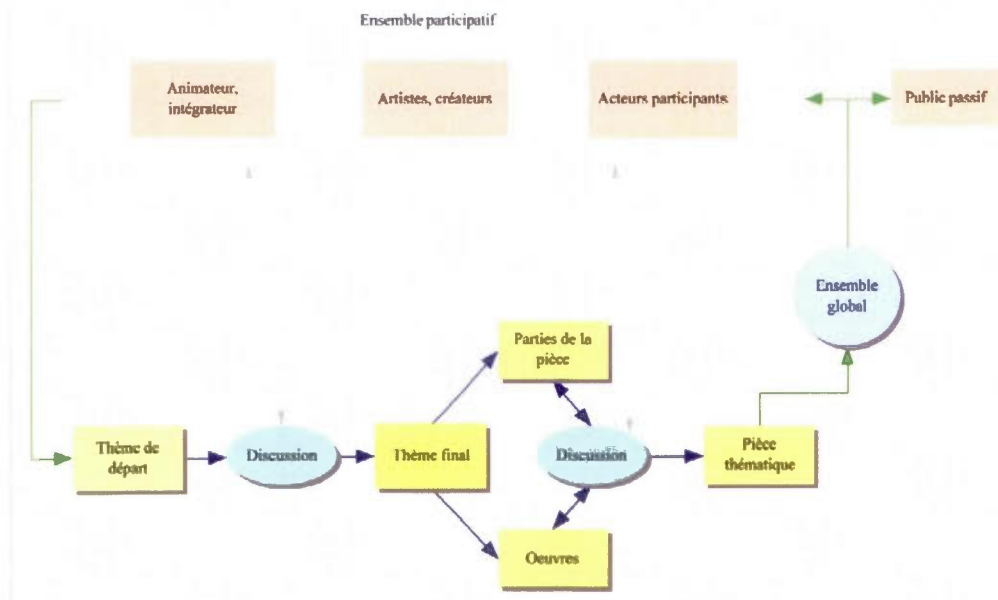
Ensemble participatif

Animateur, intégrateur

Artistes, créateurs

Acteurs participants

Public passif

Ensemble global

Parties de la pièce

Thème de départ

Discussion

Thème final

Discussion

Pièce thématique

Oeuvres